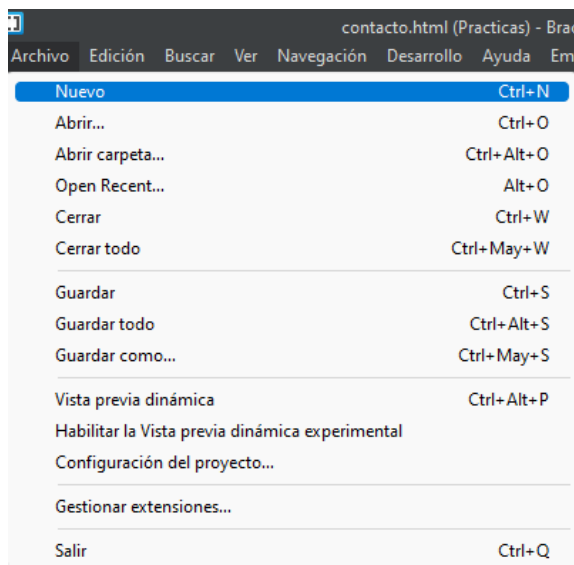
contacto.html (Practicas) - Brac

Archivo Edición Buscar Ver Navegación Desarrollo Ayuda Em

Nuevo Ctrl+N
Abrir... Ctrl+O
Abrir carpeta... Ctrl+Alt+O
Open Recent... Alt+O
Cerrar Ctrl+W
Cerrar todo Ctrl+May+W

Guardar Ctrl+S
Guardar todo Ctrl+Alt+S
Guardar como... Ctrl+May+S

Vista previa dinámica Ctrl+Alt+P
Habilitar la Vista previa dinámica experimental
Configuración del proyecto...

Gestionar extensiones...

Salir Ctrl+Q